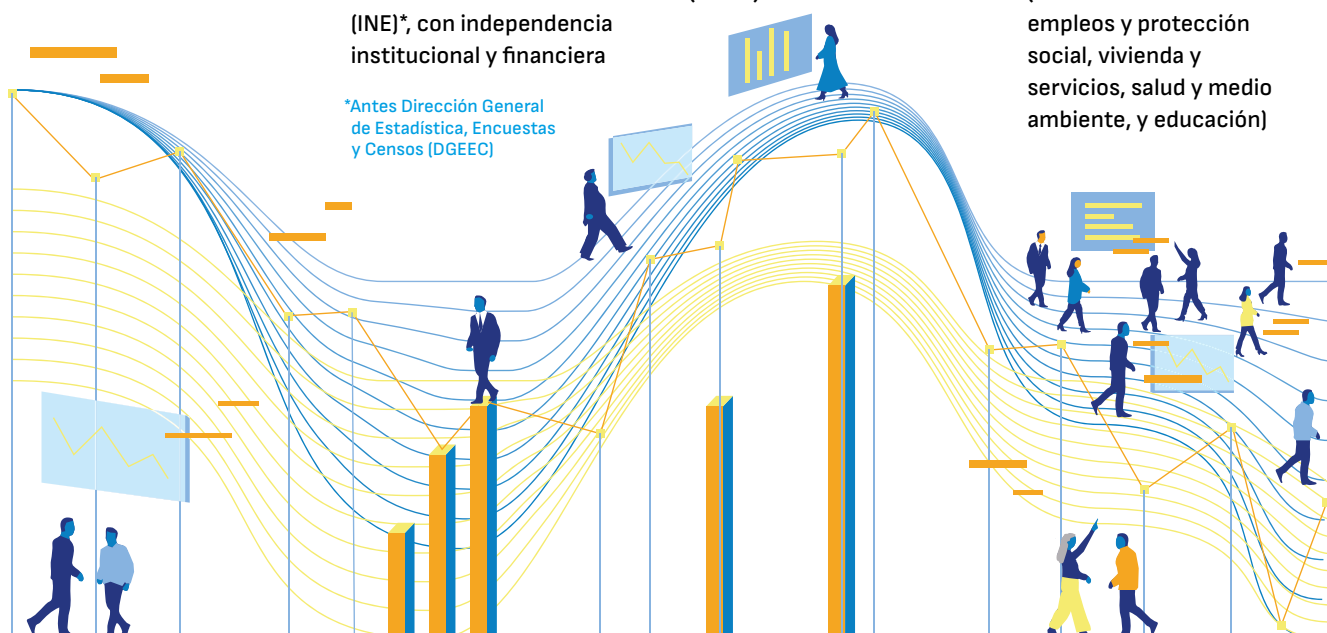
(INE)*, con independencia institucional y financiera

*Antes Dirección General de Estadística, Encuestas y Censos (DGEEC)

empleos y protección social, vivienda y servicios, salud y medio ambiente, y educación)